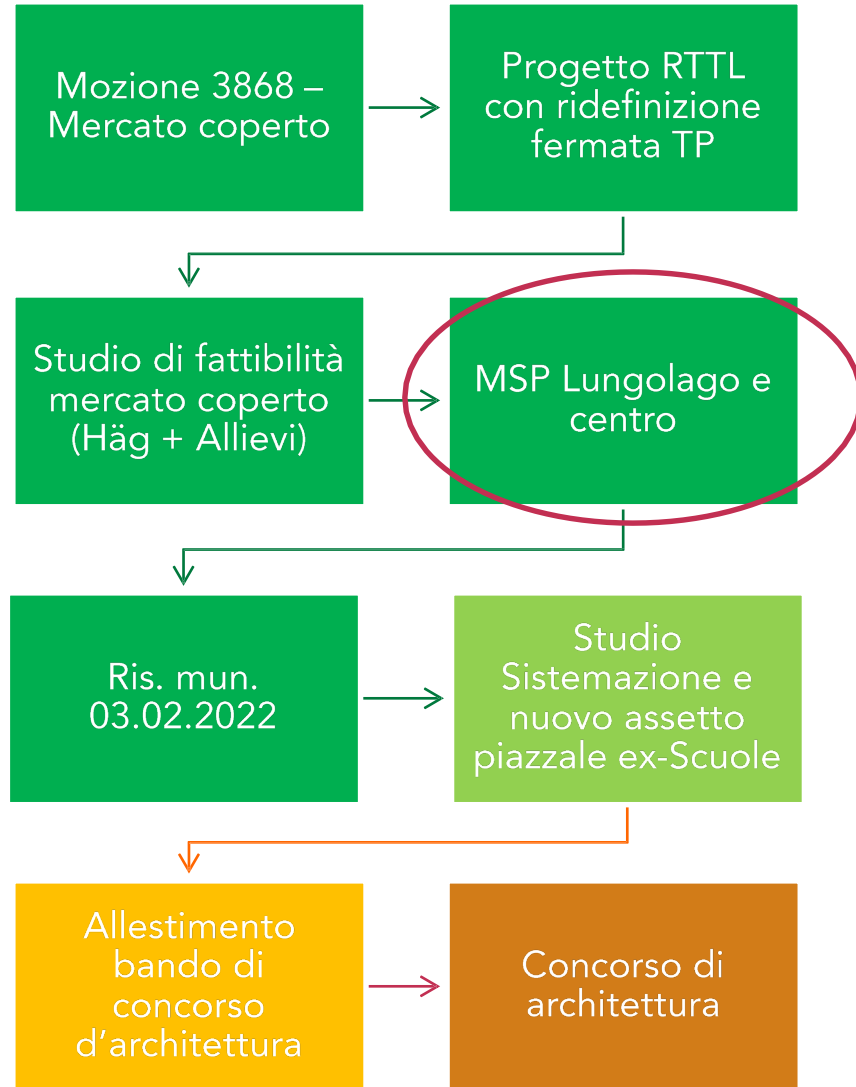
Mozione 3868 – Mercato coperto

Progetto RTTL con ridefinizione fermata TP

Studio di fattibilità mercato coperto (Häg + Allievi)

MSP Lungolago e centro

Ris. mun. 03.02.2022

Studio Sistemazione e nuovo assetto piazzale ex-Scuole

Allestimento bando di concorso d'architettura

Concorso di architettura